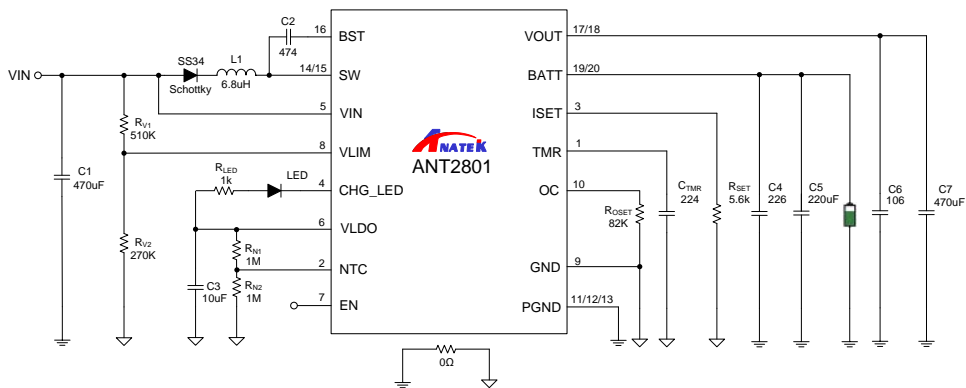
C2
474
16 BST
SS34
L1
6.8uH
14/15 SW
Schottky
VIN
5 VIN
$R_{V1}$
510K
8 VLIM
$R_{LED}$
1k
LED
4 CHG_LED
C1
470uF
6 VLDO
$R_{N1}$
1M
2 NTC
$R_{V2}$
270K
C3
10uF
$R_{N2}$
1M
7 EN
ANATEK
ANT2801
VOUT 17/18
BATT 19/20
ISET 3
TMR 1
OC 10
GND 9
PGND 11/12/13
$R_{OSET}$
82K
$C_{TMR}$
224
$R_{SET}$
5.6k
C4
226
C5
220uF
C6
106
C7
470uF
0Ω